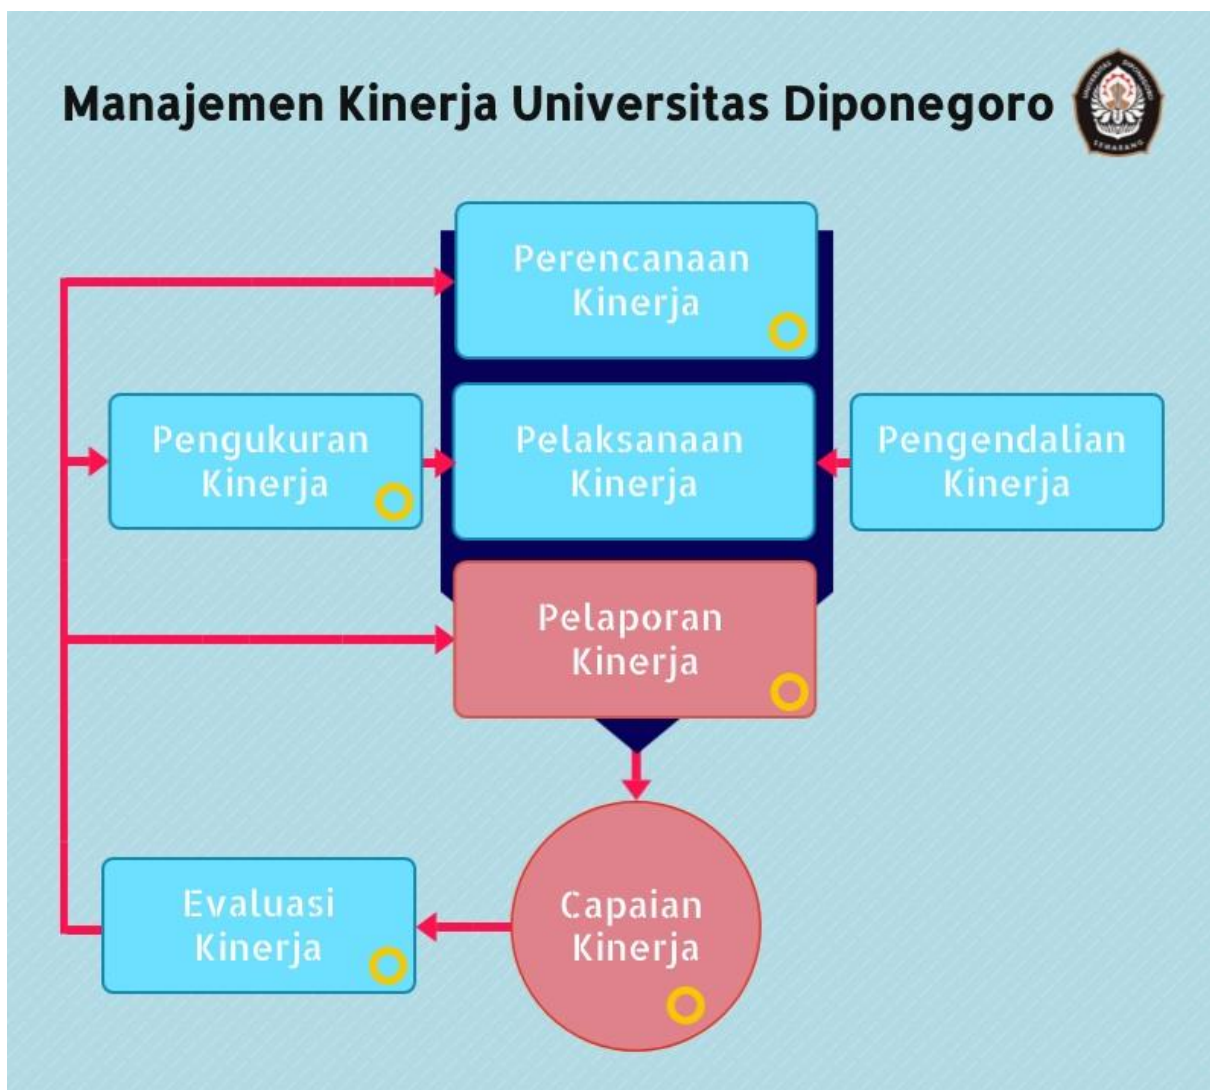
Manajemen Kinerja Universitas Diponegoro

UNIVERSITAS DIPONEGORO SEMARANG

Perencanaan Kinerja

Pengukuran Kinerja

Pelaksanaan Kinerja

Pengendalian Kinerja

Pelaporan Kinerja

Evaluasi Kinerja

Capaian Kinerja